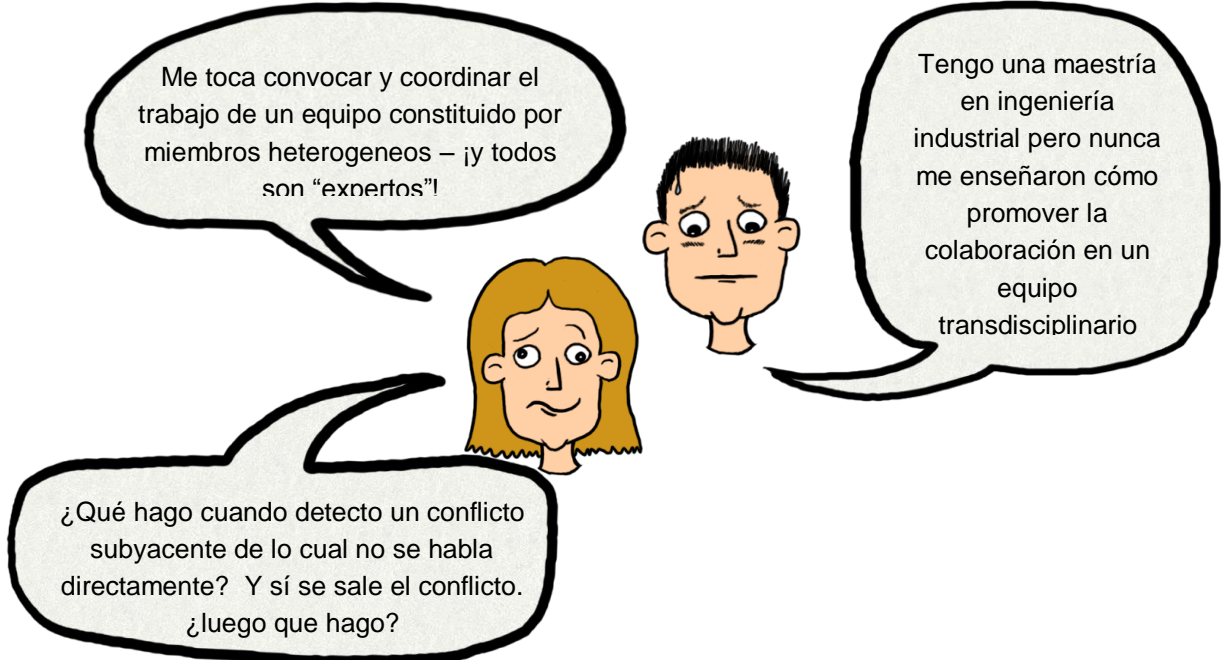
Me toca convocar y coordinar el trabajo de un equipo constituido por miembros heterogeneos – ¡y todos son "expertos"!

Tengo una maestría en ingeniería industrial pero nunca me enseñaron cómo promover la colaboración en un equipo transdisciplinario

¿Qué hago cuando detecto un conflicto subyacente de lo cual no se habla directamente? Y sí se sale el conflicto. ¿luego que hago?